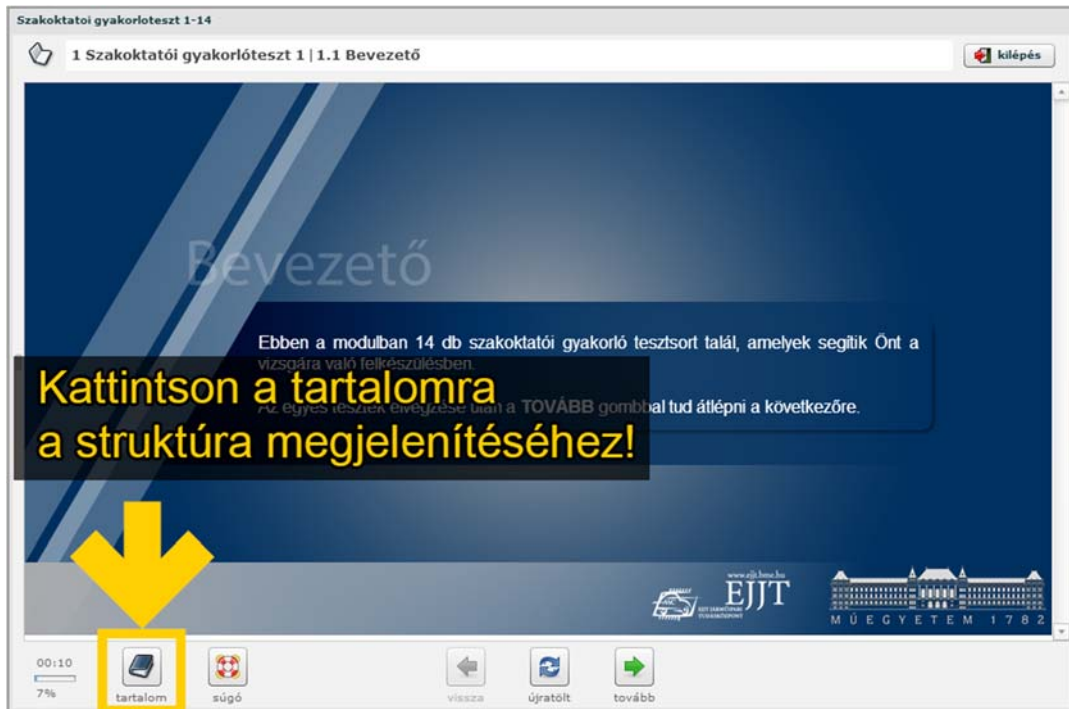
Szakoktatoi gyakorloteszt 1-14

1 Szakoktatói gyakorlóteszt 1 | 1.1 Bevezető

kilépés

Bevezető

Ebben a modulban 14 db szakoktatói gyakorló tesztsort talál, amelyek segítik Önt a vizsgára való felkészülésben.

Az egyes tesztek elvégzése után a TOVÁBB gombbal tud átlépni a következőre.

Kattintson a tartalomra a struktúra megjelenítéséhez!

www.ejjt.bme.hu

EJJT

MŰEGYETEM 1782

00:10

7%

tartalom

súgó

vissza

újratölt

tovább